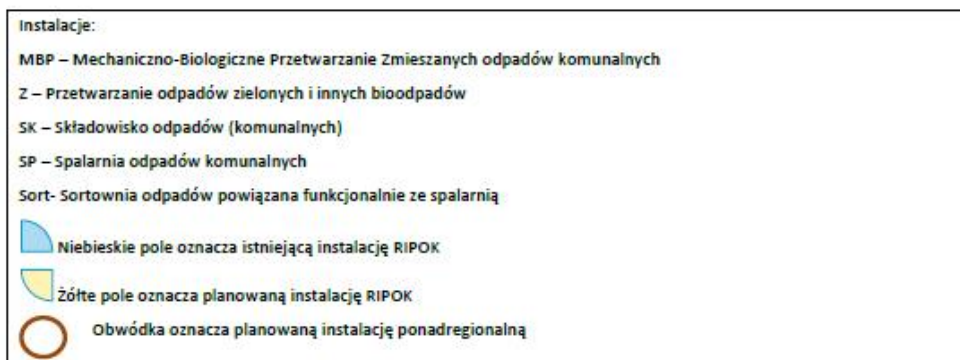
Instalacje:

MBP – Mechaniczno-Biologiczne Przetwarzanie Zmieszanych odpadów komunalnych

Z – Przetwarzanie odpadów zielonych i innych bioodpadów

SK – Składowisko odpadów (komunalnych)

SP – Spalarnia odpadów komunalnych

Sort- Sortownia odpadów powiązana funkcjonalnie ze spalarnią

Niebieskie pole oznacza istniejącą instalację RIPOK

Żółte pole oznacza planowaną instalację RIPOK

Obwódka oznacza planowaną instalację ponadregionalną